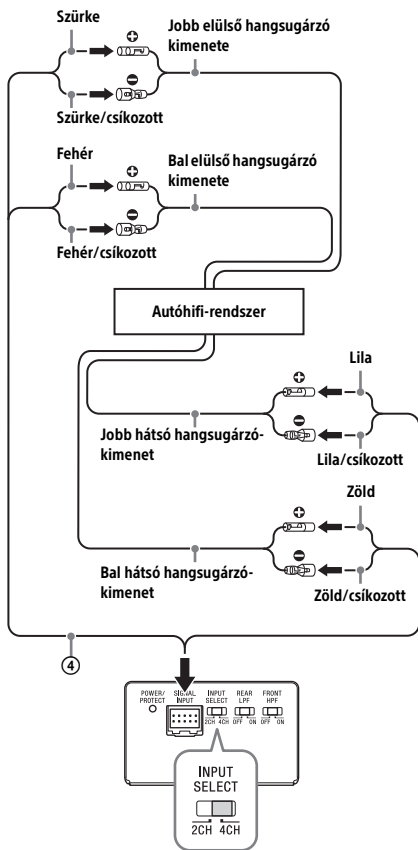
Szürke

Jobb elülső hangsugárzó kimenete

Szürke/csíkozott

Fehér

Bal elülső hangsugárzó kimenete

Fehér/csíkozott

Autóhifi-rendszer

Lila

Jobb hátsó hangsugárzó-kimenet

Lila/csíkozott

Zöld

Bal hátsó hangsugárzó-kimenet

Zöld/csíkozott

4

POWER/ PROTECT

SIGNAL INPUT

INPUT SELECT 2CH 4CH

REAR LPF OFF ON

FRONT HPF OFF ON

INPUT SELECT

2CH 4CH